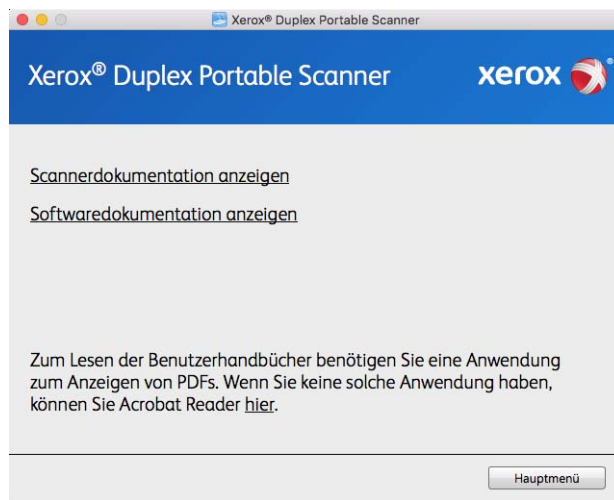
Xerox® Duplex Portable Scanner

Xerox® Duplex Portable Scanner

xerox

Scannerdokumentation anzeigen

Softwaredokumentation anzeigen

Zum Lesen der Benutzerhandbücher benötigen Sie eine Anwendung zum Anzeigen von PDFs. Wenn Sie keine solche Anwendung haben, können Sie Acrobat Reader hier.

Hauptmenü